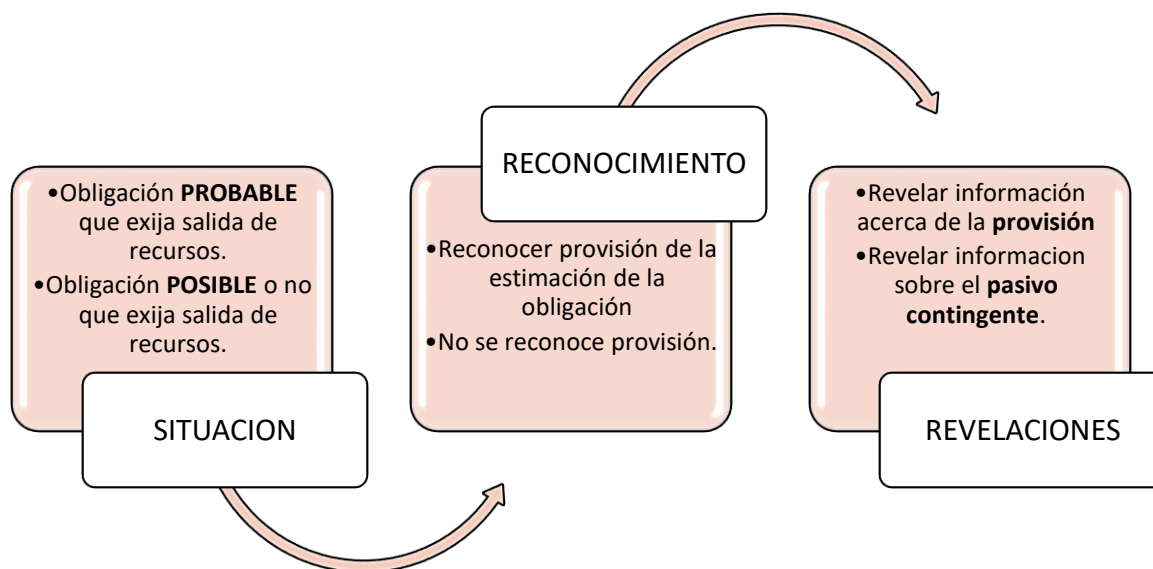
•Obligación PROBABLE que exija salida de recursos.
•Obligación POSIBLE o no que exija salida de recursos.

SITUACION

RECONOCIMIENTO

•Reconocer provisión de la estimación de la obligación
•No se reconoce provisión.

•Revelar información acerca de la provisión
•Revelar informacion sobre el pasivo contingente.

REVELACIONES